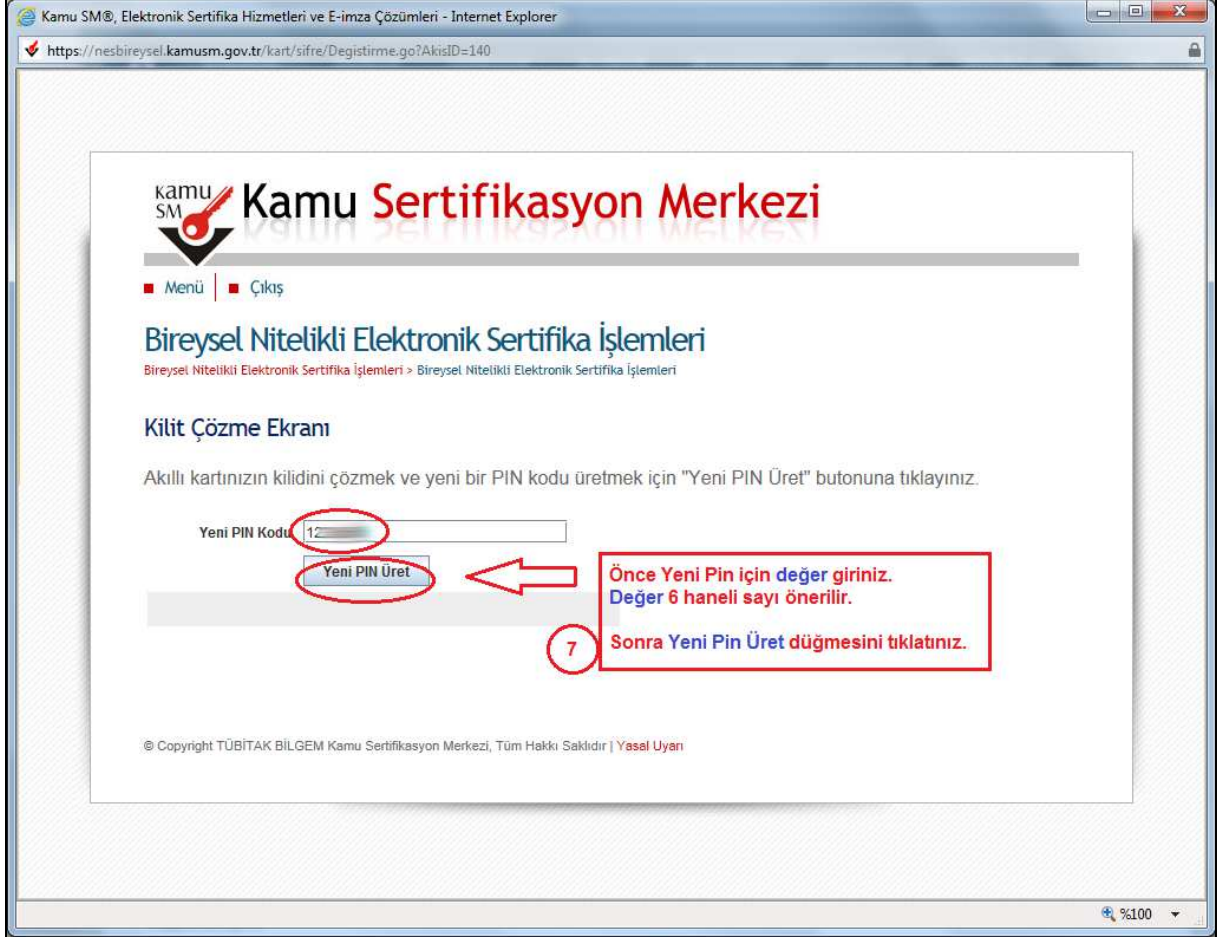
Kamu SM®, Elektronik Sertifika Hizmetleri ve E-imza Çözümleri - Internet Explorer

https://nesbireysel.kamusm.gov.tr/kart/sifre/Degistirme.go?AkisID=140

kamu SM Kamu Sertifikasyon Merkezi

Menü | Çıkış

Bireysel Nitelikli Elektronik Sertifika İşlemleri

Bireysel Nitelikli Elektronik Sertifika İşlemleri > Bireysel Nitelikli Elektronik Sertifika İşlemleri

Kilit Çözme Ekranı

Akıllı kartınızın kilidini çözmek ve yeni bir PIN kodu üretmek için "Yeni PIN Üret" butonuna tıklayınız.

Yeni PIN Kodu 12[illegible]

Yeni PIN Üret

Önce Yeni Pin için değer giriniz.
Değer 6 haneli sayı önerilir.

7

Sonra Yeni Pin Üret düğmesini tıklatınız.

© Copyright TÜBİTAK BİLGEM Kamu Sertifikasyon Merkezi, Tüm Hakkı Saklıdır | Yasal Uyarı

%100